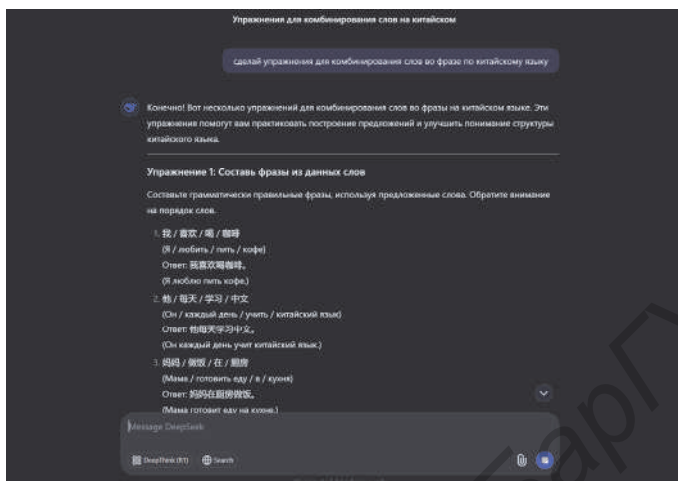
Упражнения для комбинирования слов на китайском

сделай упражнения для комбинирования слов во фразы по китайскому языку

Конечно! Вот несколько упражнений для комбинирования слов во фразы на китайском языке. Эти упражнения помогут вам практиковать построение предложений и улучшить понимание структуры китайского языка.

Упражнение 1: Составь фразы из данных слов

Составьте грамматически правильные фразы, используя предложенные слова. Обратите внимание на порядок слов.

1. 我 / 喜欢 / 喝 / 咖啡
(Я / любить / пить / кофе)
Ответ: 我喜欢喝咖啡。
(Я люблю пить кофе.)

2. 他 / 每天 / 学习 / 中文
(Он / каждый день / учить / китайский язык)
Ответ: 他每天学习中文。
(Он каждый день учит китайский язык.)

3. 妈妈 / 做饭 / 在 / 厨房
(Мама / готовить еду / в / кухня)
Ответ: 妈妈在厨房做饭。
(Мама готовит еду на кухне.)

Message DeepSeek

DeepThink (R1) Search

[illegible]